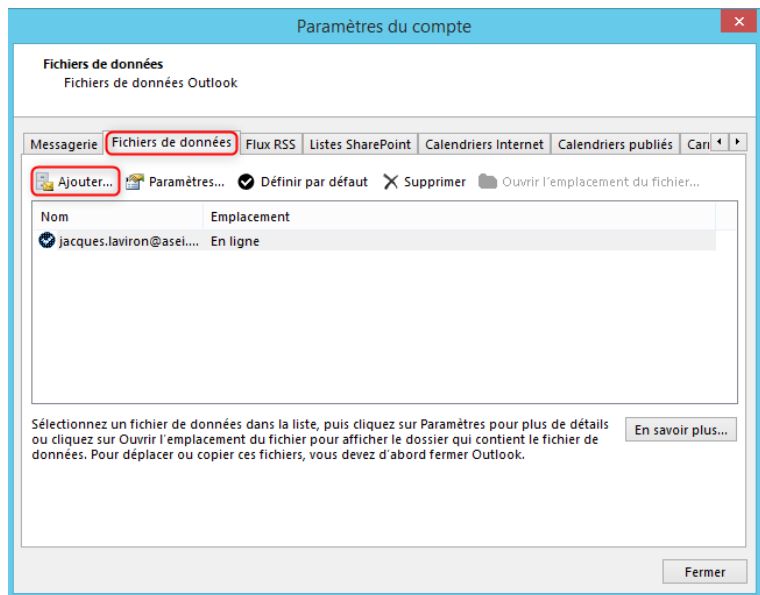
Paramètres du compte

Fichiers de données
Fichiers de données Outlook

Messagerie | Fichiers de données | Flux RSS | Listes SharePoint | Calendriers Internet | Calendriers publiés | Car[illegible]

Ajouter... Paramètres... Définir par défaut Supprimer Ouvrir l'emplacement du fichier...

| Nom | Emplacement |
|---|---|
| jacques.laviron@asei.... | En ligne |

Sélectionnez un fichier de données dans la liste, puis cliquez sur Paramètres pour plus de détails ou cliquez sur Ouvrir l'emplacement du fichier pour afficher le dossier qui contient le fichier de données. Pour déplacer ou copier ces fichiers, vous devez d'abord fermer Outlook.

En savoir plus...

Fermer